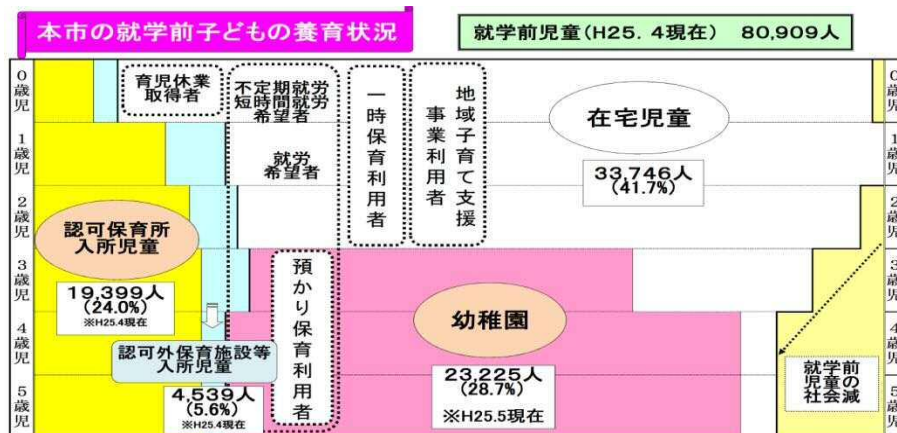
本市の就学前子どもの養育状況

就学前児童(H25. 4現在) 80,909人

0歳児
1歳児
2歳児
3歳児
4歳児
5歳児

育児休業取得者

不定期就労短時間就労希望者

就労希望者

一時保育利用者

地域子育て支援事業利用者

在宅児童

33,746人
(41.7%)

認可保育所入所児童

19,399人
(24.0%)
※H25.4現在

預かり保育利用者

幼稚園

認可外保育施設等入所児童

4,539人
(5.6%)
※H25.4現在

23,225人
(28.7%)
※H25.5現在

就学前児童の社会減

0歳児
1歳児
2歳児
3歳児
4歳児
5歳児